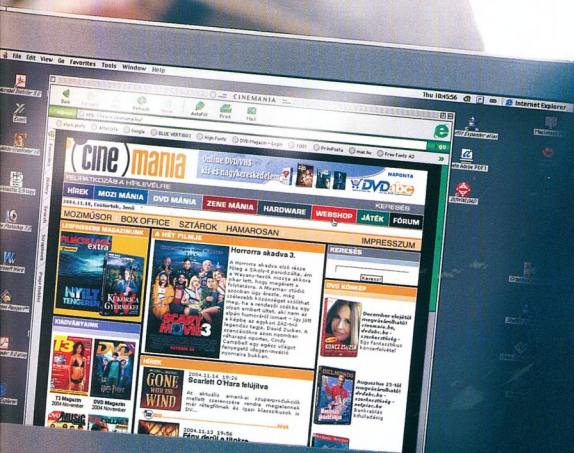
File Edit View Go Favorites Tools Window Help

Thu 18:45:56 Internet Explorer

CINEMANIA

Back Forward Stop Refresh Home AutoFill Print Mail

cine mania

Online DVD/VHS kis és nagykereskedelem

DVD ABC

NAPONTA

HÍREK MOZI MÁNIA DVD MÁNIA ZENE MÁNIA HARDWARE WEBSHOP JÁTÉK FÓRUM

KERESÉS

MOZIMŰSOR BOX OFFICE SZTÁROK HAMAROSAN

IMPRESSZUM

A HÉT FILMJE

Horrorra akadva 3.

KERESÉS

DVD KÖNYV

SCARY MOVIE 3

HÍREK

2004.11.14 19:26

Scarlett O'Hara felújítva

GONE WITH THE WIND

2004.11.13 19:52

KIADVÁNYAINK

DVD Magazin

Internet Explorer